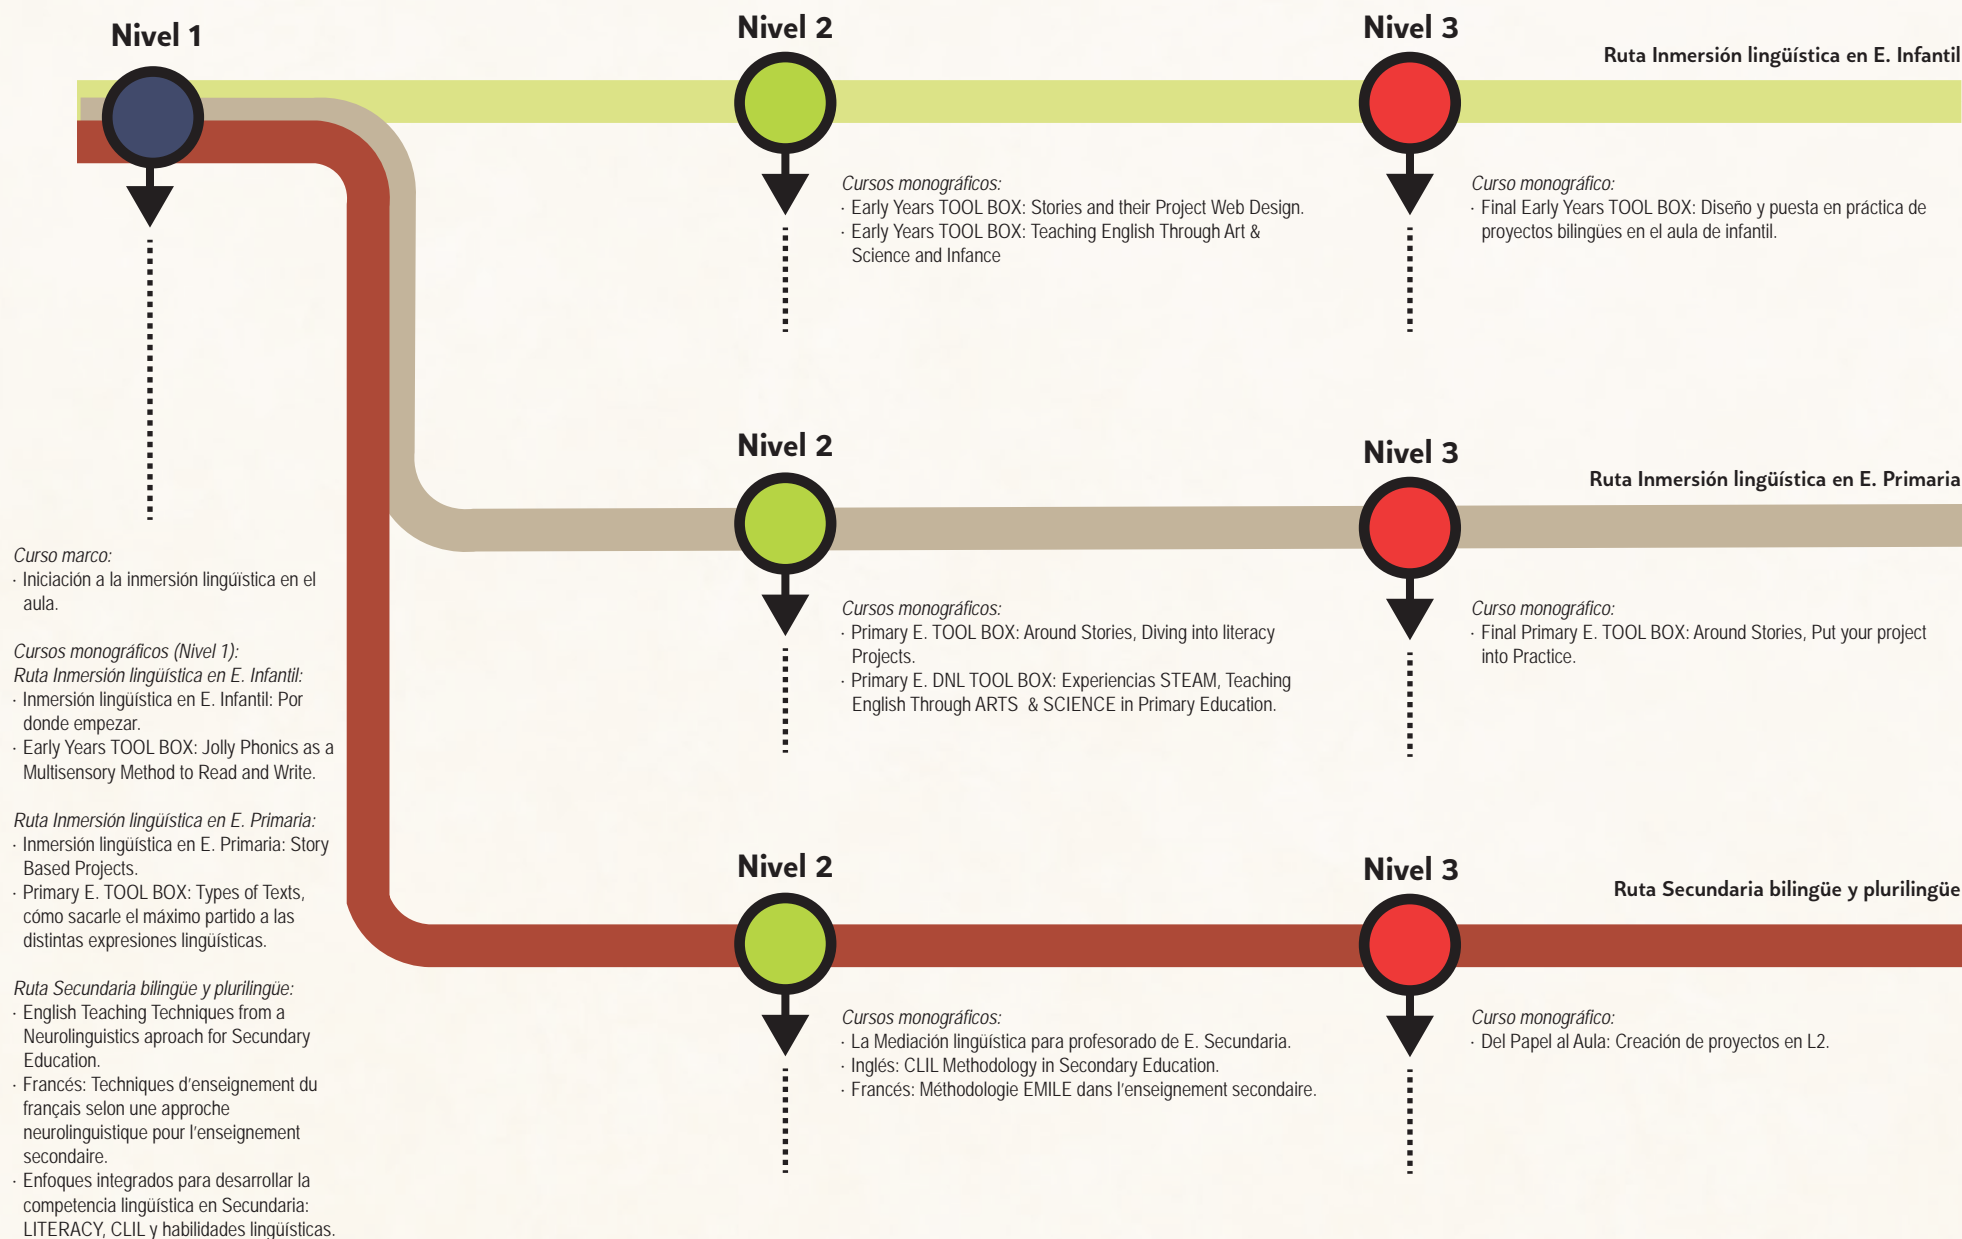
Nivel 1

Nivel 2

Nivel 3

Ruta Inmersión lingüística en E. Infantil

Cursos monográficos:
· Early Years TOOL BOX: Stories and their Project Web Design.
· Early Years TOOL BOX: Teaching English Through Art & Science and Infance

Curso monográfico:
· Final Early Years TOOL BOX: Diseño y puesta en práctica de proyectos bilingües en el aula de infantil.

Nivel 2

Nivel 3

Ruta Inmersión lingüística en E. Primaria

Cursos monográficos:
· Primary E. TOOL BOX: Around Stories, Diving into literacy Projects.
· Primary E. DNL TOOL BOX: Experiencias STEAM, Teaching English Through ARTS & SCIENCE in Primary Education.

Curso monográfico:
· Final Primary E. TOOL BOX: Around Stories, Put your project into Practice.

Nivel 2

Nivel 3

Ruta Secundaria bilingüe y plurilingüe

Cursos monográficos:
· La Mediación lingüística para profesorado de E. Secundaria.
· Inglés: CLIL Methodology in Secondary Education.
· Francés: Méthodologie EMILE dans l'enseignement secondaire.

Curso monográfico:
· Del Papel al Aula: Creación de proyectos en L2.

Curso marco:
· Iniciación a la inmersión lingüística en el aula.

Cursos monográficos (Nivel 1):
Ruta Inmersión lingüística en E. Infantil:
· Inmersión lingüística en E. Infantil: Por donde empezar.
· Early Years TOOL BOX: Jolly Phonics as a Multisensory Method to Read and Write.

Ruta Inmersión lingüística en E. Primaria:
· Inmersión lingüística en E. Primaria: Story Based Projects.
· Primary E. TOOL BOX: Types of Texts, cómo sacarle el máximo partido a las distintas expresiones lingüísticas.

Ruta Secundaria bilingüe y plurilingüe:
· English Teaching Techniques from a Neurolinguistics aproach for Secundary Education.
· Francés: Techniques d'enseignement du français selon une approche neurolinguistique pour l'enseignement secondaire.
· Enfoques integrados para desarrollar la competencia lingüística en Secundaria: LITERACY, CLIL y habilidades lingüísticas.